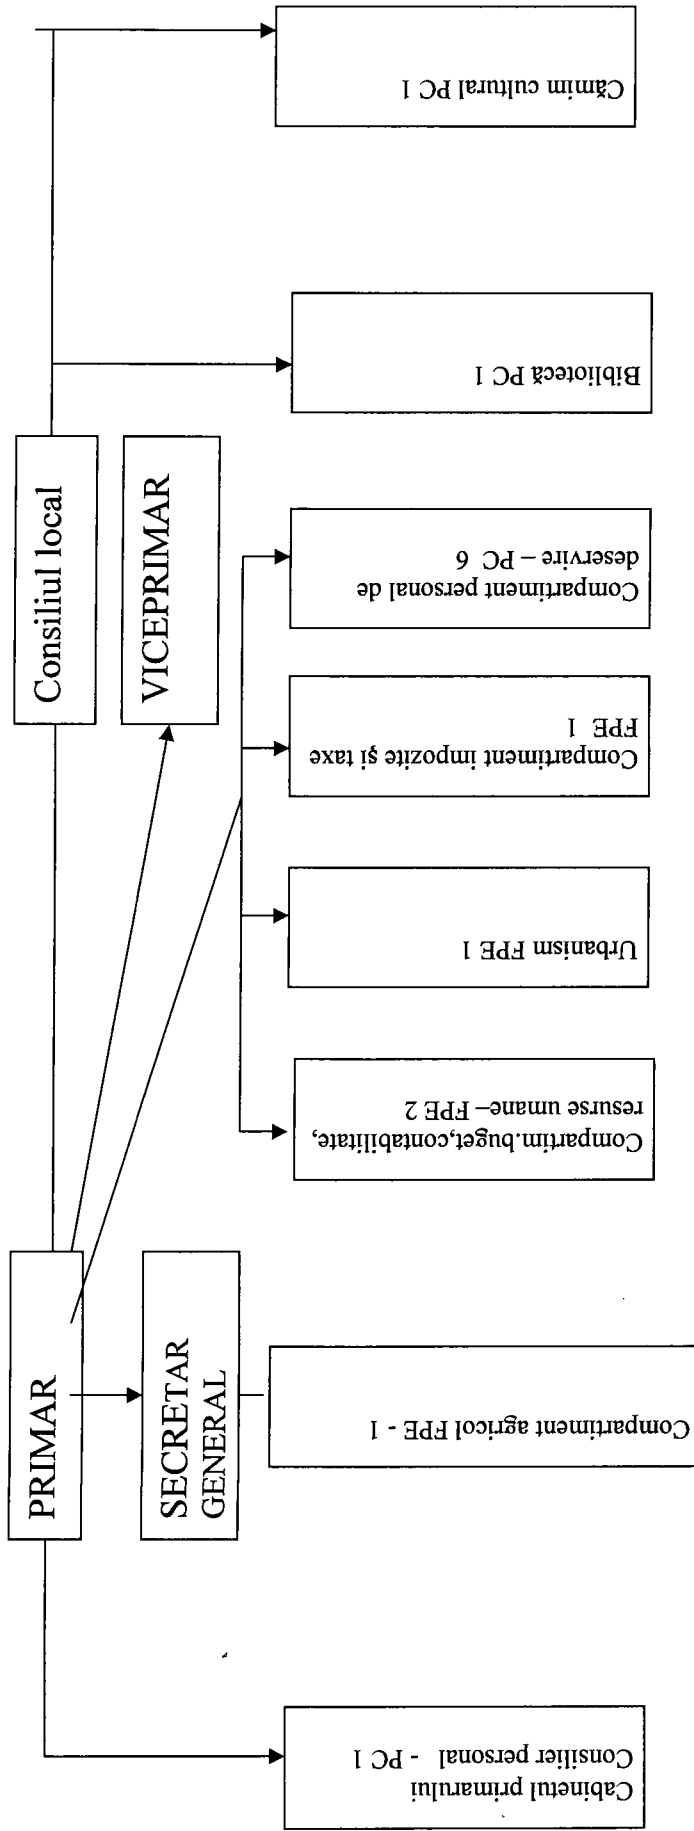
Consiliul local

VICEPRIMAR

PRIMAR

SECRETAR GENERAL

Căminul primarului Consilier personal - PC I

Compartiment agricol FPE - I

Compartim.buget,contabilitate, resurse umane– FPE 2

Urbanism FPE I

Compartiment impozite şi taxe FPE I

Compartiment personal de deservire – PC 6

Bibliotecă PC I

Cămin cultural PC I